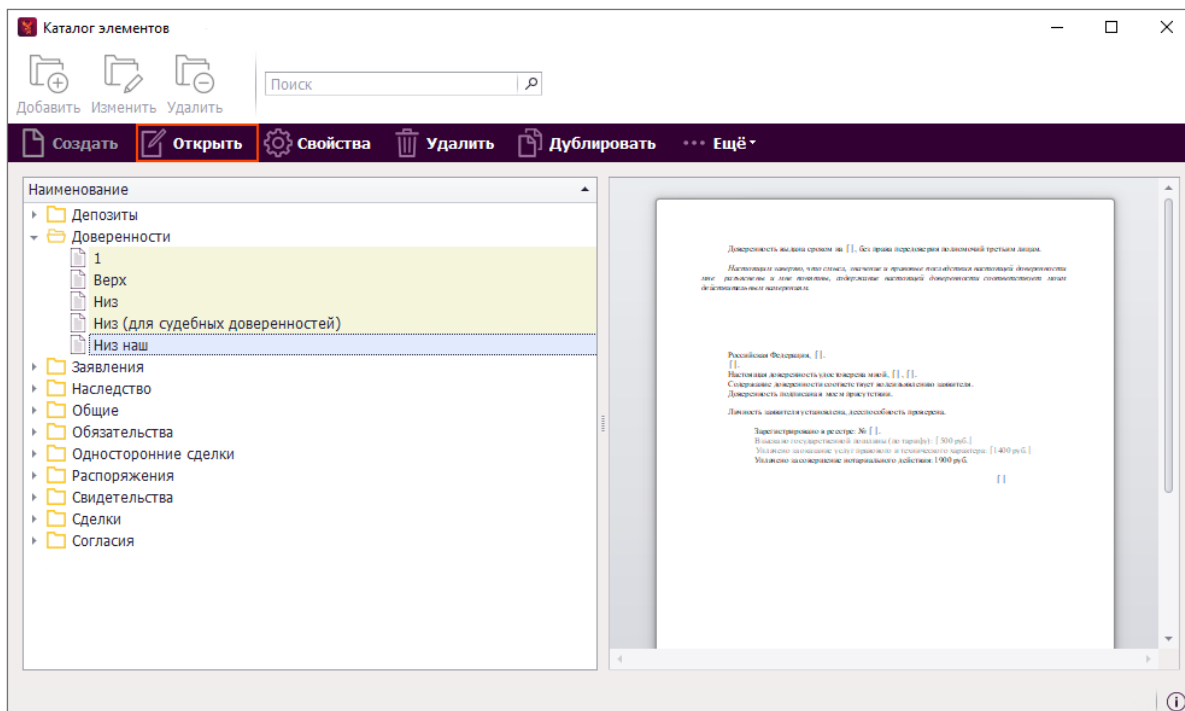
Каталог элементов

Добавить Изменить Удалить

Поиск

Создать Открыть Свойства Удалить Дублировать ••• Ещё

Наименование

Депозиты
Доверенности
1
Верх
Низ
Низ (для судебных доверенностей)
Низ наш
Заявления
Наследство
Общие
Обязательства
Односторонние сделки
Распоряжения
Свидетельства
Сделки
Согласия

Доверенность выдана сроком на [ ], без права передоверия полномочий третьим лицам.

Настоящим заверяю, что смысл, значение и правовые последствия настоящей доверенности мне разъяснены и мне понятны, содержание настоящей доверенности соответствует моим действительным намерениям.

Российская Федерация, [ ].
[ ].
Настоящая доверенность удостоверена мной, [ ], [ ].
Содержание доверенности соответствует волеизъявлению заявителя.
Доверенность подписана в моем присутствии.

Личность заявителя установлена, дееспособность проверена.

Зарегистрировано в реестре: № [ ].
Взыскано государственной пошлины (по тарифу): [ 500 руб.]
Уплачено за оказание услуг правового и технического характера: [ 1400 руб.]
Уплачено за совершение нотариального действия: 1900 руб.

[ ]